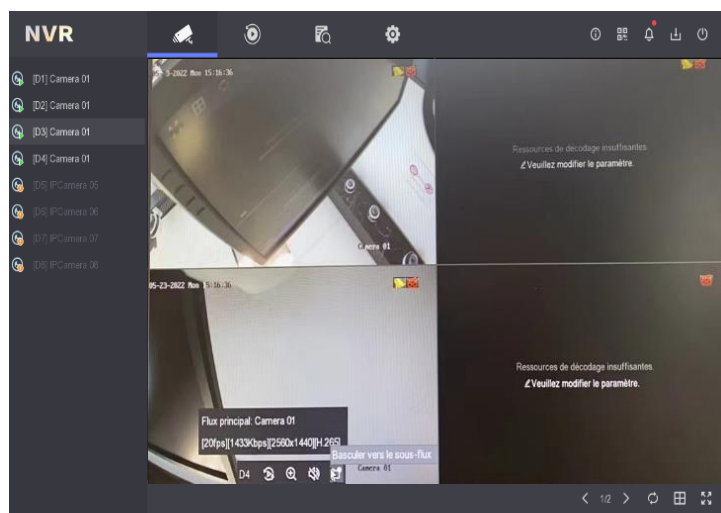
NVR

[D1] Camera 01
[D2] Camera 01
[D3] Camera 01
[D4] Camera 01
[D5] IPCamera 05
[D6] IPCamera 06
[D7] IPCamera 07
[D8] IPCamera 08

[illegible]-2022 Mon 15:16:36

Camera 01

Ressources de décodage insuffisantes.
Veuillez modifier le paramètre.

05-23-2022 Mon 15:16:36

Ressources de décodage insuffisantes.
Veuillez modifier le paramètre.

Flux principal: Camera 01
[20fps][1433Kbps][2560x1440][H.265]
Basculer vers le sous-flux
D4
Camera 01

1/2